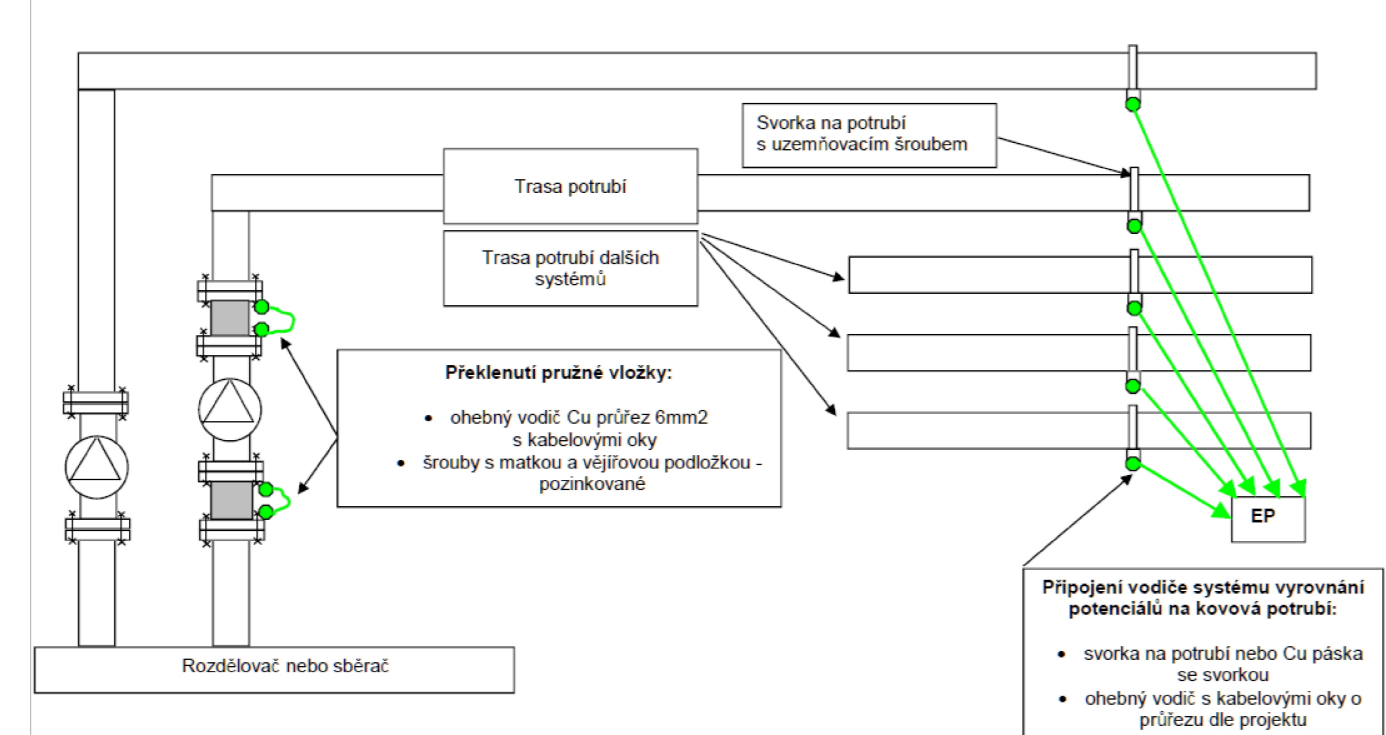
Svorka na potrubí s uzemňovacím šroubem

Trasa potrubí

Trasa potrubí dalších systémů

Překlenutí pružné vložky:

- ohebný vodič Cu průřez 6mm2 s kabelovými oky
- šrouby s matkou a vějířovou podložkou - pozinkované

EP

Rozdělovač nebo sběrač

Připojení vodiče systému vyrovnání potenciálů na kovová potrubí:

- svorka na potrubí nebo Cu páska se svorkou
- ohebný vodič s kabelovými oky o průřezu dle projektu